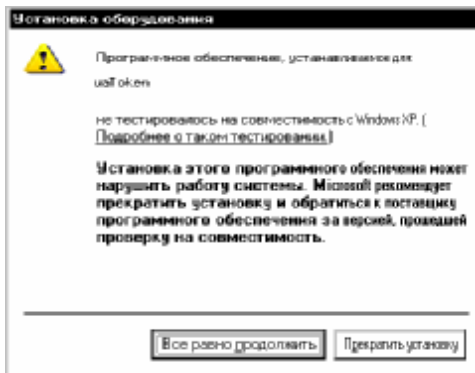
Установка оборудования

Программное обеспечение, устанавливаемое для

uaToken

не тестировалось на совместимость с Windows XP. (Подробнее о таком тестировании.)

Установка этого программного обеспечения может нарушить работу системы. Microsoft рекомендует прекратить установку и обратиться к поставщику программного обеспечения за версией, прошедшей проверку на совместимость.

Все равно продолжить

Прекратить установку